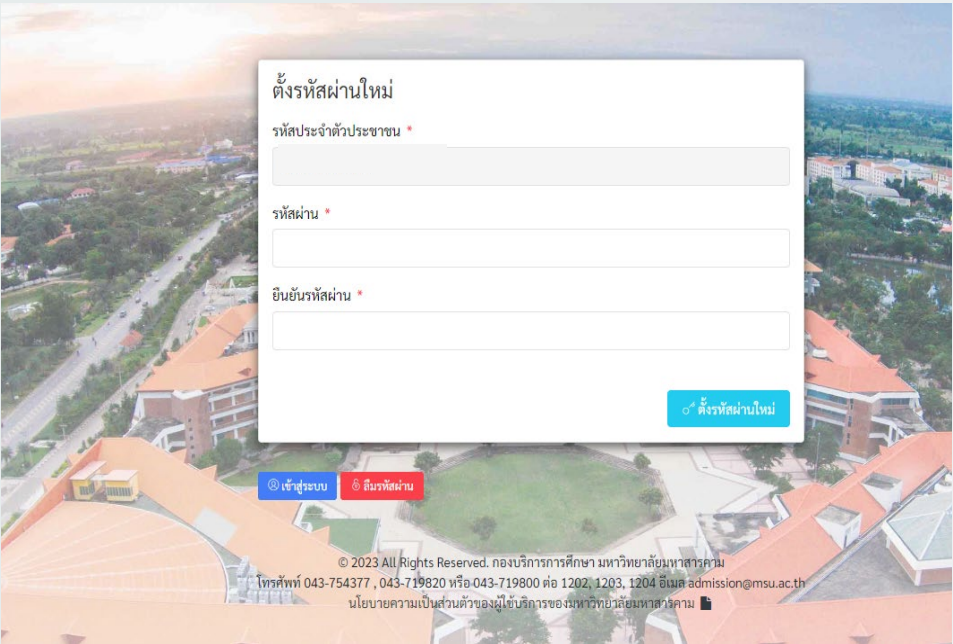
ตั้งรหัสผ่านใหม่

รหัสประจำตัวประชาชน *

รหัสผ่าน *

ยืนยันรหัสผ่าน *

ตั้งรหัสผ่านใหม่

เข้าสู่ระบบ

ลืมรหัสผ่าน

© 2023 All Rights Reserved. กองบริการการศึกษา มหาวิทยาลัยมหาสารคาม
โทรศัพท์ 043-754377 , 043-719820 หรือ 043-719800 ต่อ 1202, 1203, 1204 อีเมล admission@msu.ac.th
นโยบายความเป็นส่วนตัวของผู้ใช้บริการของมหาวิทยาลัยมหาสารคาม